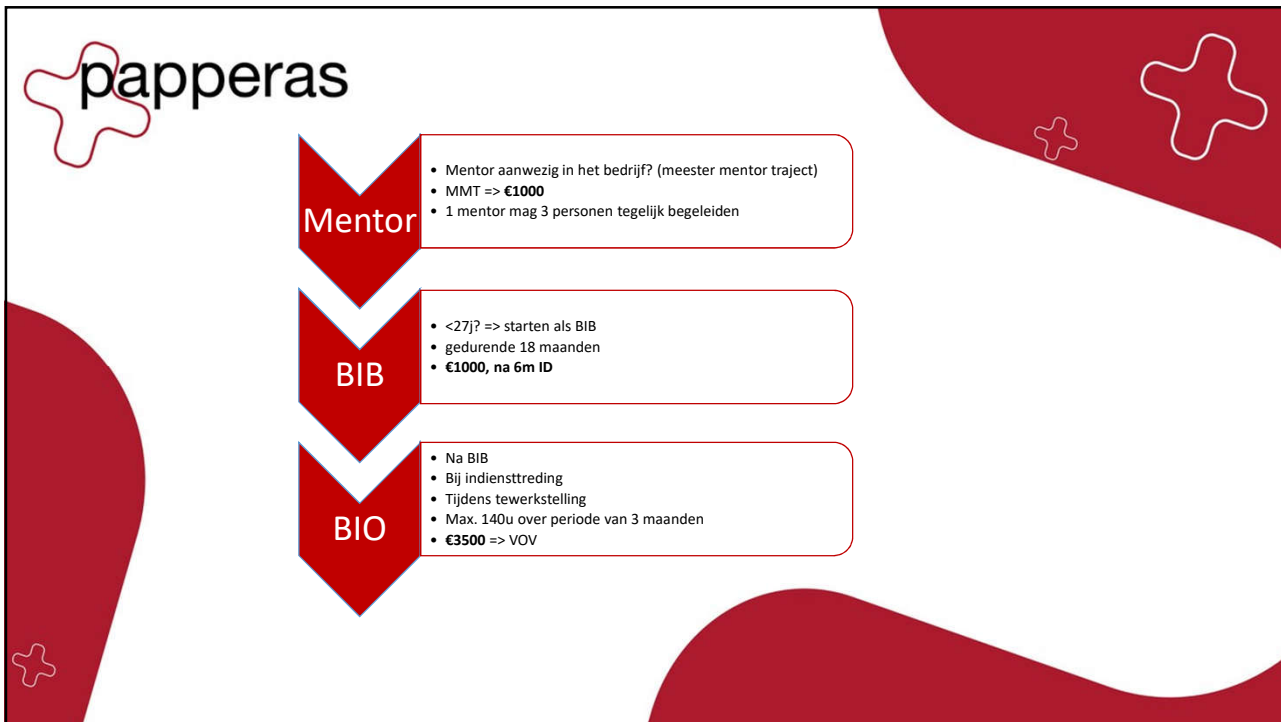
papperas

Mentor

- Mentor aanwezig in het bedrijf? (meester mentor traject)
- MMT => **€1000**
- 1 mentor mag 3 personen tegelijk begeleiden

BIB

- <27j? => starten als BIB
- gedurende 18 maanden
- **€1000, na 6m ID**

BIO

- Na BIB
- Bij indiensttreding
- Tijdens tewerkstelling
- Max. 140u over periode van 3 maanden
- **€3500** => VOV